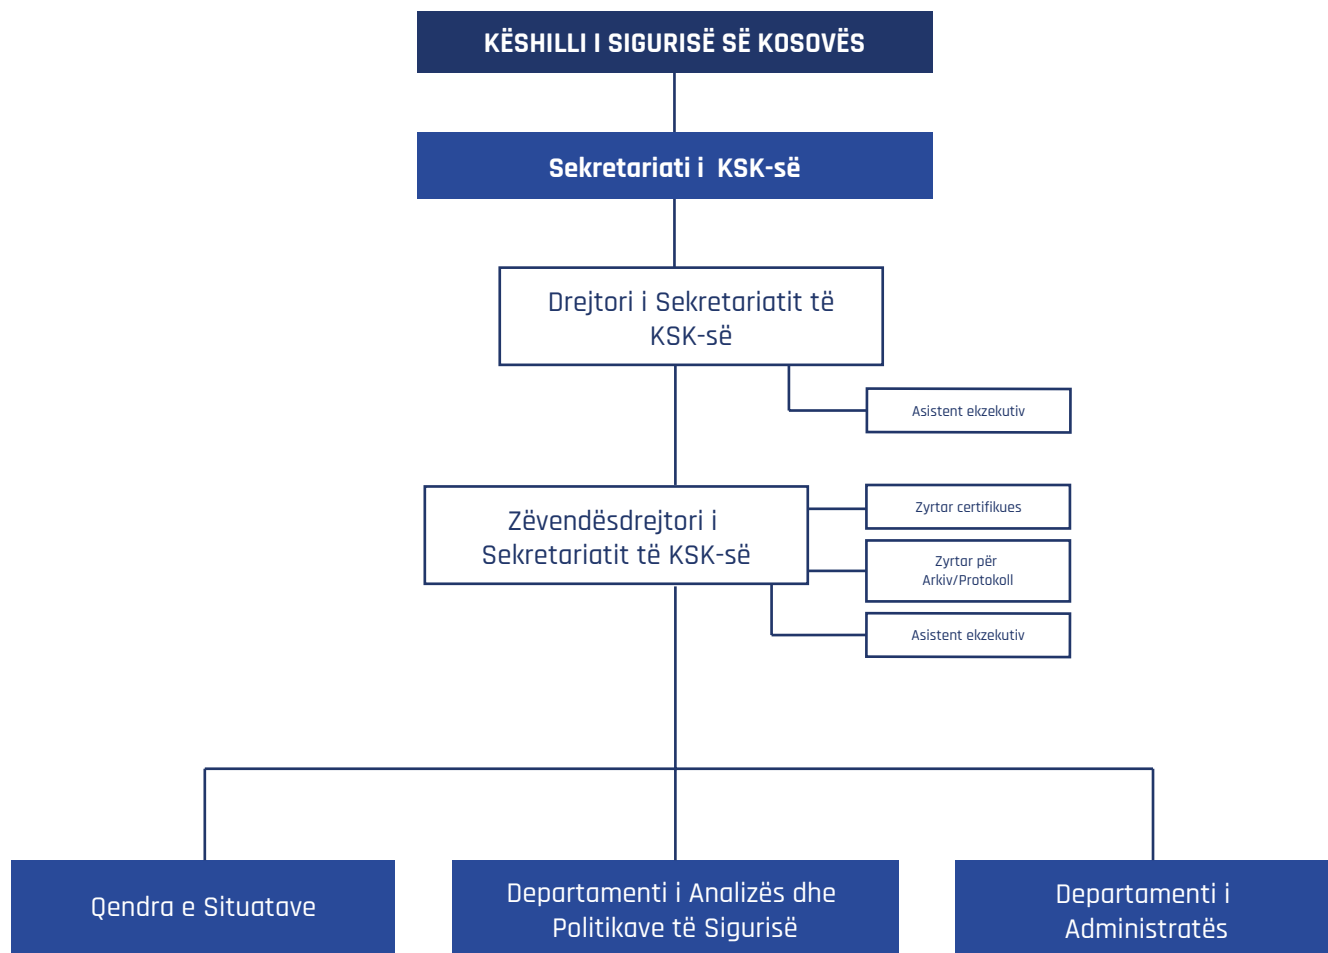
KËSHILLI I SIGURISË SË KOSOVËS

Sekretariati i KSK-së

Drejtori i Sekretariatit të KSK-së

Asistent ekzekutiv

Zëvendësdrejtori i Sekretariatit të KSK-së

Zyrtar certifikues

Zyrtar për Arkiv/Protokoll

Asistent ekzekutiv

Qendra e Situatave

Departamenti i Analizës dhe Politikave të Sigurisë

Departamenti i Administratës